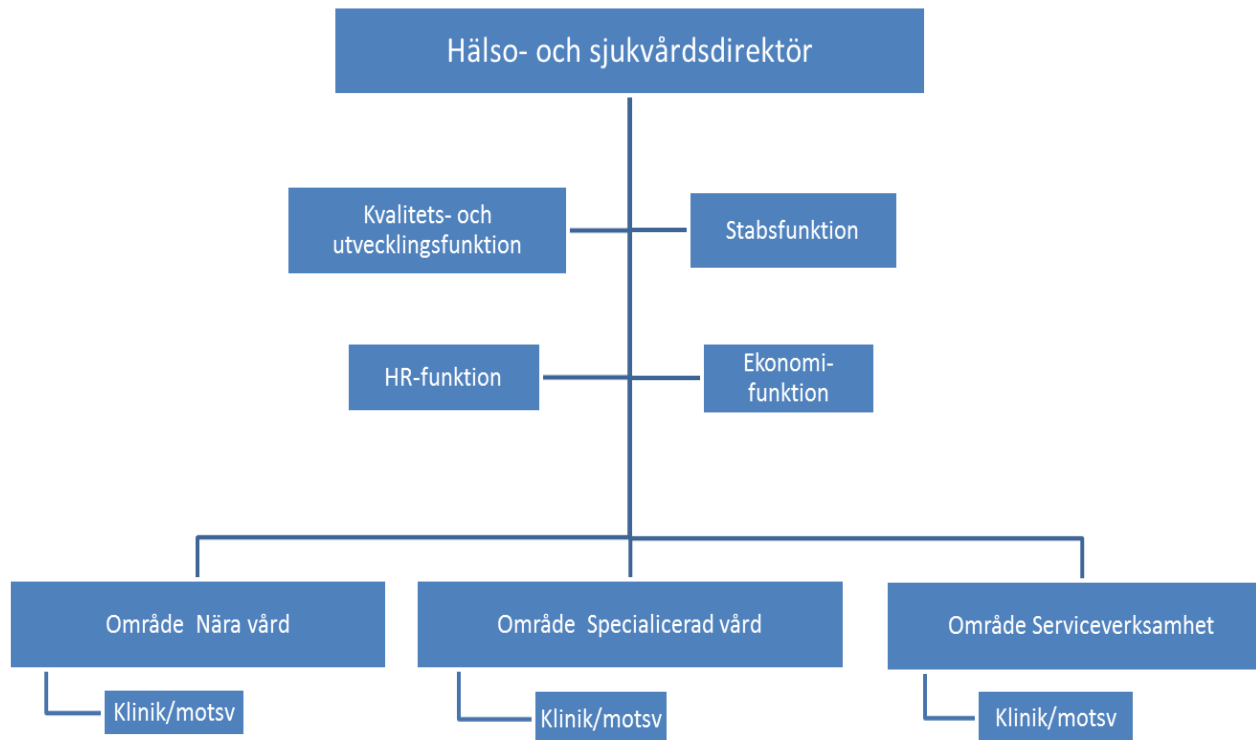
Hälso- och sjukvårdsdirektör

Kvalitets- och utvecklingsfunktion

Stabsfunktion

HR-funktion

Ekonomi-funktion

Område Nära vård

Område Specialicerad vård

Område Serviceverksamhet

Klinik/motsv

Klinik/motsv

Klinik/motsv